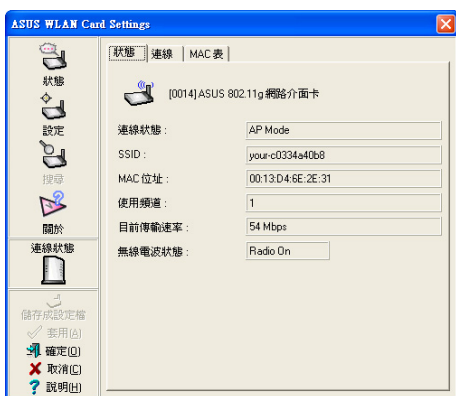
ASUS WLAN Card Settings

狀態
設定
搜尋
關於
連線狀態

儲存成設定檔
套用(A)
確定(O)
取消(C)
說明(H)

狀態 | 連線 | MAC 表

[0014] ASUS 802.11g 網路介面卡

| 連線狀態: | AP Mode |
|---|---|
| SSID: | your-c0334a40b8 |
| MAC 位址: | 00:13:D4:6E:2E:31 |
| 使用頻道: | 1 |
| 目前傳輸速率: | 54 Mbps |
| 無線電波狀態: | Radio On |